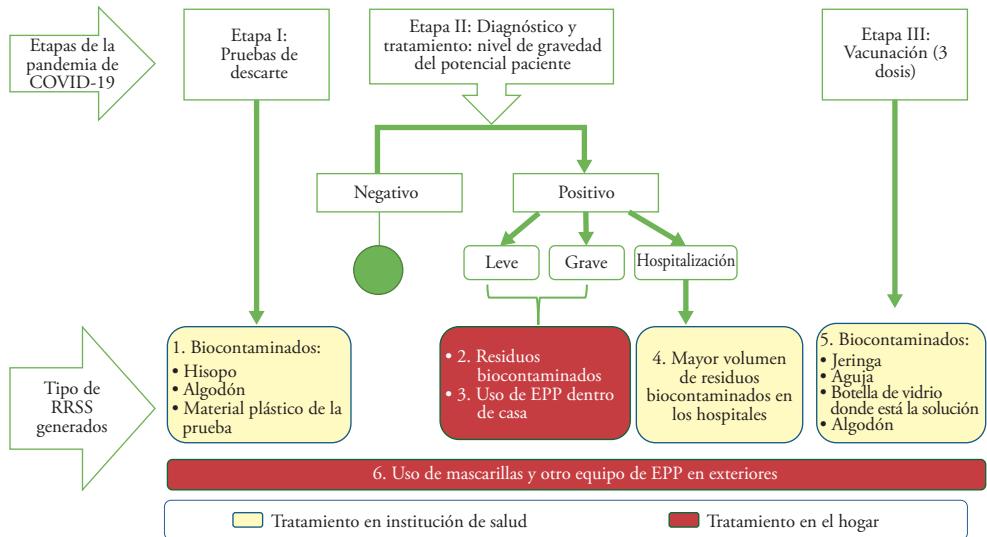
Etapas de la pandemia de COVID-19

Etapa I: Pruebas de descarte

Etapa II: Diagnóstico y tratamiento: nivel de gravedad del potencial paciente

Etapa III: Vacunación (3 dosis)

Negativo

Positivo

Leve

Grave

Hospitalización

Tipo de RRSS generados

1. Biocontaminados:
• Hisopo
• Algodón
• Material plástico de la prueba

• 2. Residuos biocontaminados
• 3. Uso de EPP dentro de casa

4. Mayor volumen de residuos biocontaminados en los hospitales

5. Biocontaminados:
• Jeringa
• Aguja
• Botella de vidrio donde está la solución
• Algodón

6. Uso de mascarillas y otro equipo de EPP en exteriores

Tratamiento en institución de salud

Tratamiento en el hogar